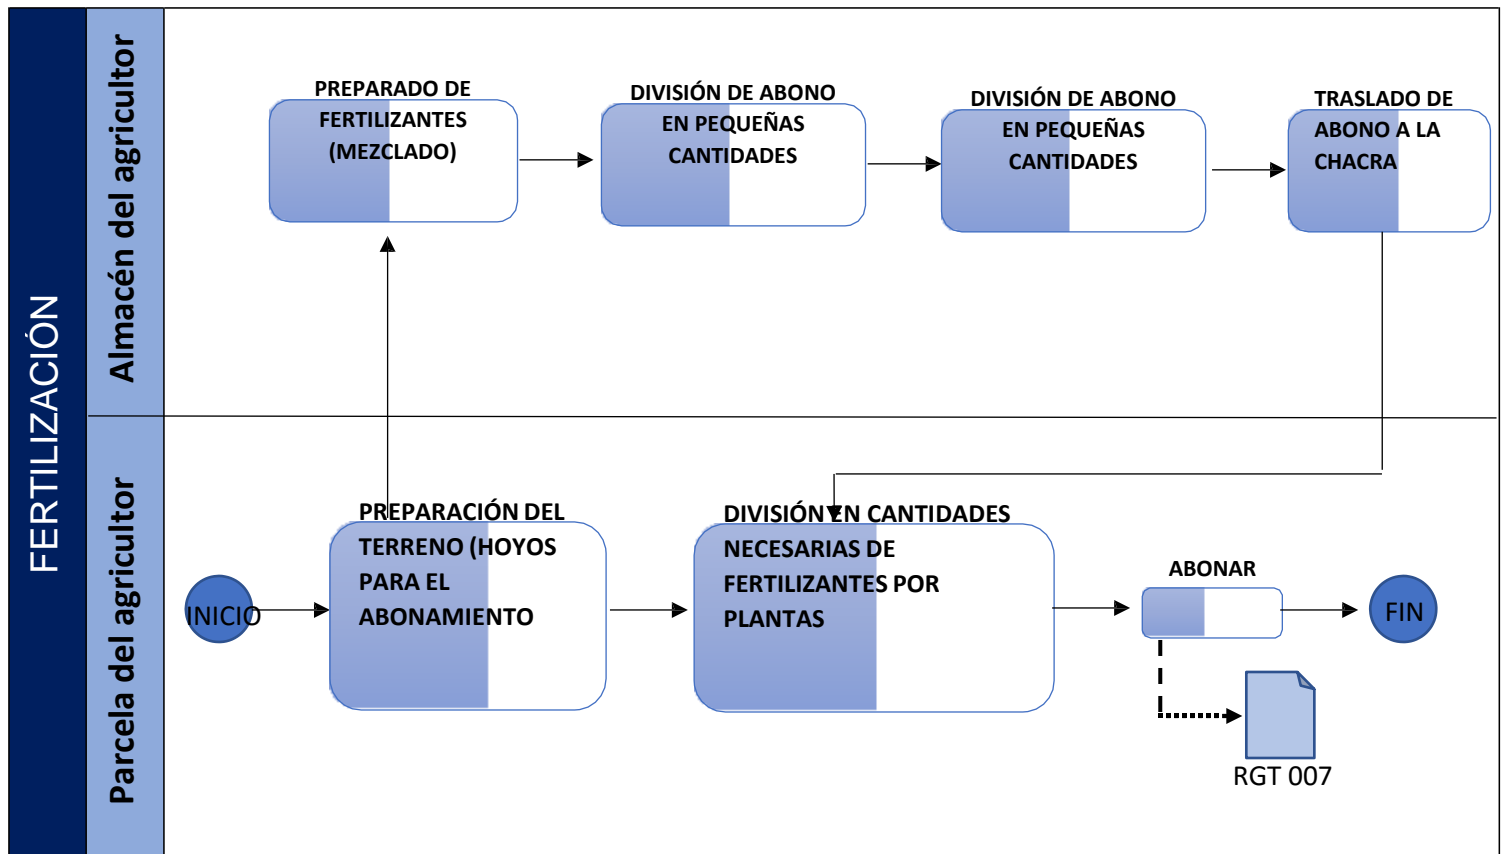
FERTILIZACIÓN

Almacén del agricultor

PREPARADO DE FERTILIZANTES (MEZCLADO)

DIVISIÓN DE ABONO EN PEQUEÑAS CANTIDADES

DIVISIÓN DE ABONO EN PEQUEÑAS CANTIDADES

TRASLADO DE ABONO A LA CHACRA

Parcela del agricultor

INICIO

PREPARACIÓN DEL TERRENO (HOYOS PARA EL ABONAMIENTO

DIVISIÓN EN CANTIDADES NECESARIAS DE FERTILIZANTES POR PLANTAS

ABONAR

FIN

RGT 007